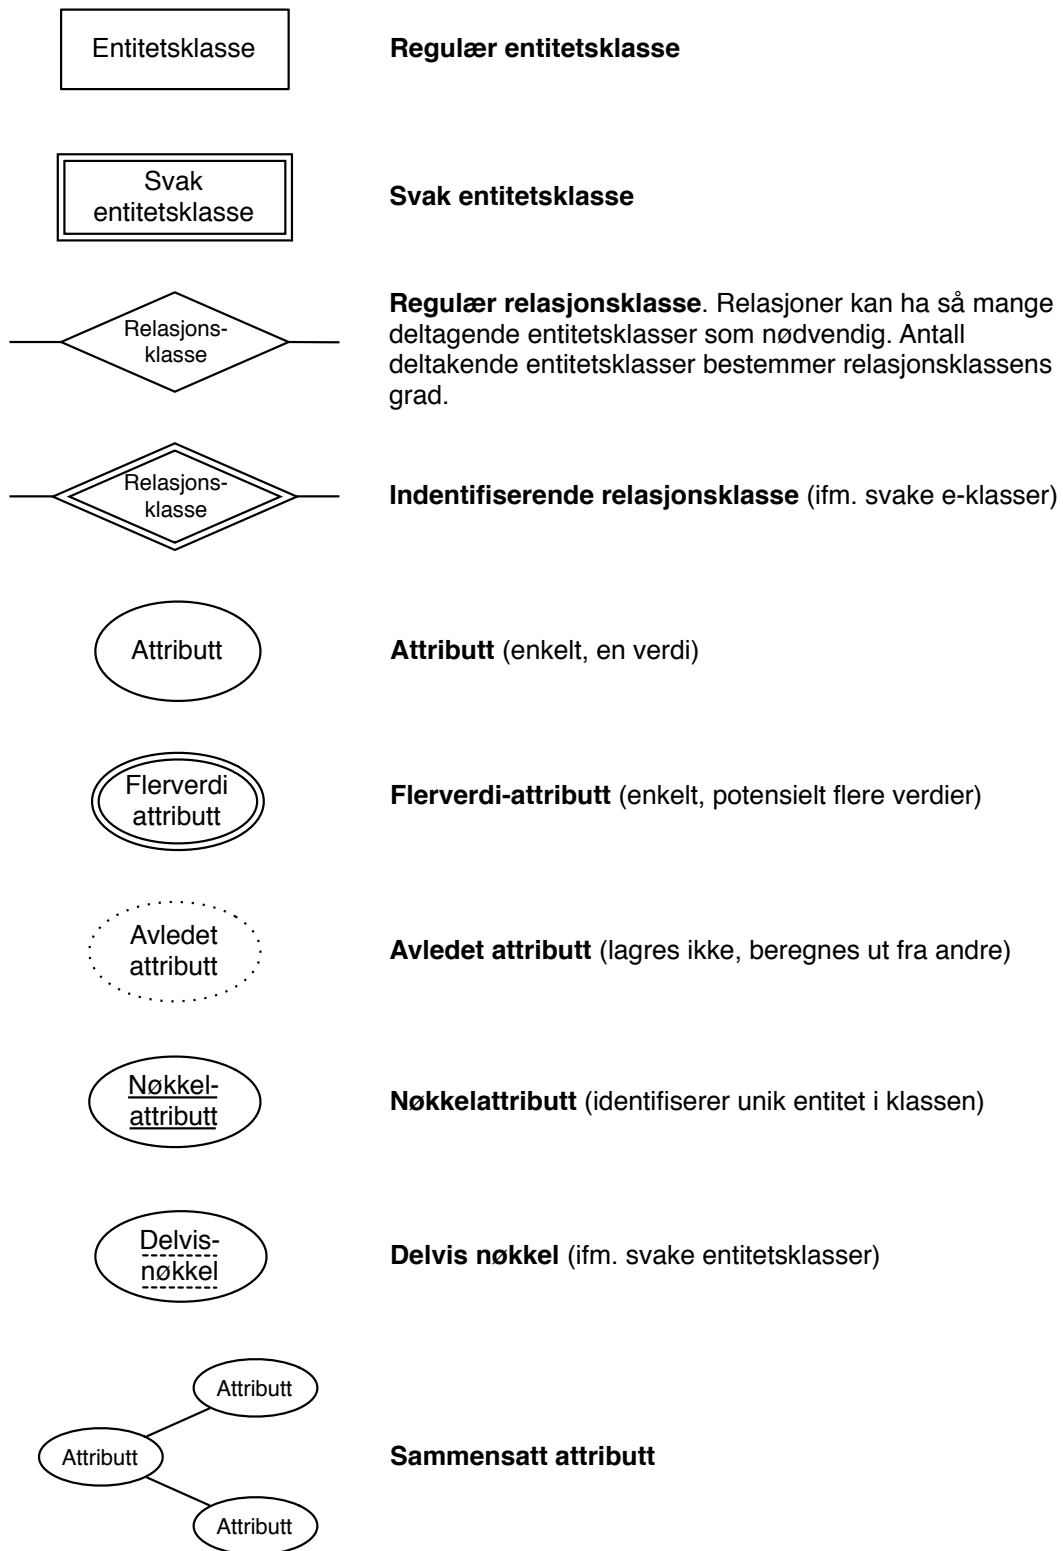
Entitetsklasse

**Regulær entitetsklasse**

Svak entitetsklasse

**Svak entitetsklasse**

Relasjonsklasse

**Regulær relasjonsklasse**. Relasjoner kan ha så mange deltagende entitetsklasser som nødvendig. Antall deltakende entitetsklasser bestemmer relasjonsklassens grad.

Relasjonsklasse

**Indentifiserende relasjonsklasse** (ifm. svake e-klasser)

Attributt

**Attributt** (enkelt, en verdi)

Flerverdi attributt

**Flerverdi-attributt** (enkelt, potensielt flere verdier)

Avledet attributt

**Avledet attributt** (lagres ikke, beregnes ut fra andre)

Nøkkelattributt

**Nøkkelattributt** (identifiserer unik entitet i klassen)

Delvisnøkkel

**Delvis nøkkel** (ifm. svake entitetsklasser)

Attributt

Attributt

Attributt

**Sammensatt attributt**